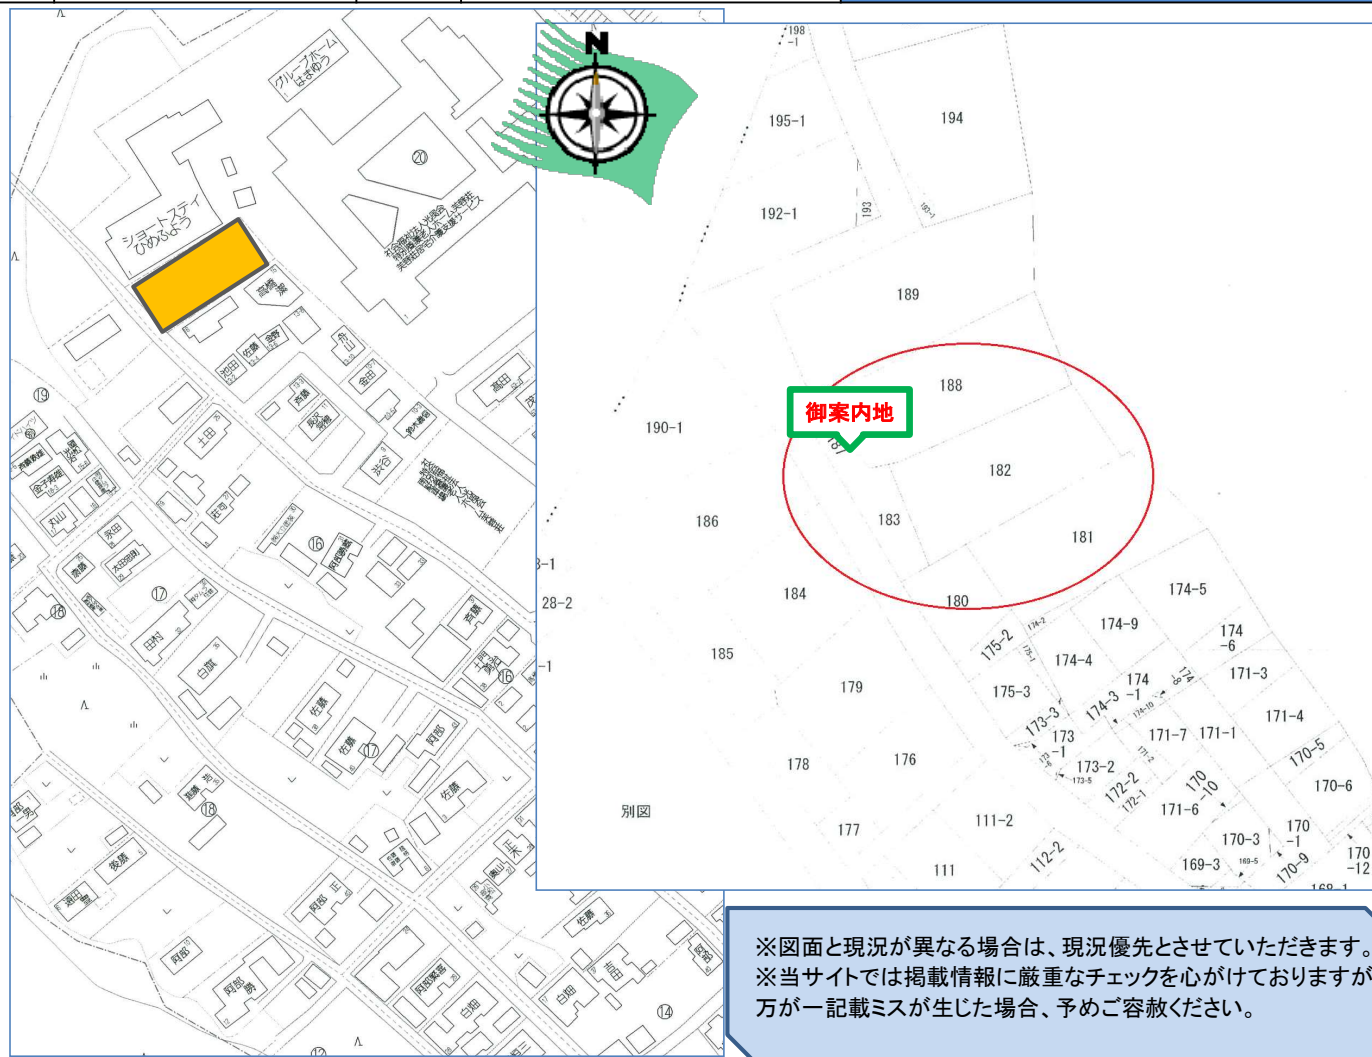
グループホーム はまゆう

ショートステイ ひめゆり

⑳

社会福祉法人光洋会 特別養護老人ホーム 実穂荘

高橋

佐藤

池田

斉藤

金田

土田

渋谷

⑲

⑯

⑰

⑱

白旗

田村

佐藤

阿部

⑭

N

198 -1

195-1

194

192-1

193

189

188

御案内地

190-1

182

186

183

181

28-2

184

180

174-5

174-9

174 -6

175-2

174-4

185

171-3

179

175-3

174 -1

174-3

173-3

173

171-4

171-7

171-1

173-1

170-5

178

176

173-2

172-2

170 -10

170-6

別図

177

111-2

171-6

170-3

170 -1

112-2

111

169-3

170-9

170 -12

※図面と現況が異なる場合は、現況優先とさせていただきます。
※当サイトでは掲載情報に厳重なチェックを心がけておりますが
万が一記載ミスが生じた場合、予めご容赦ください。